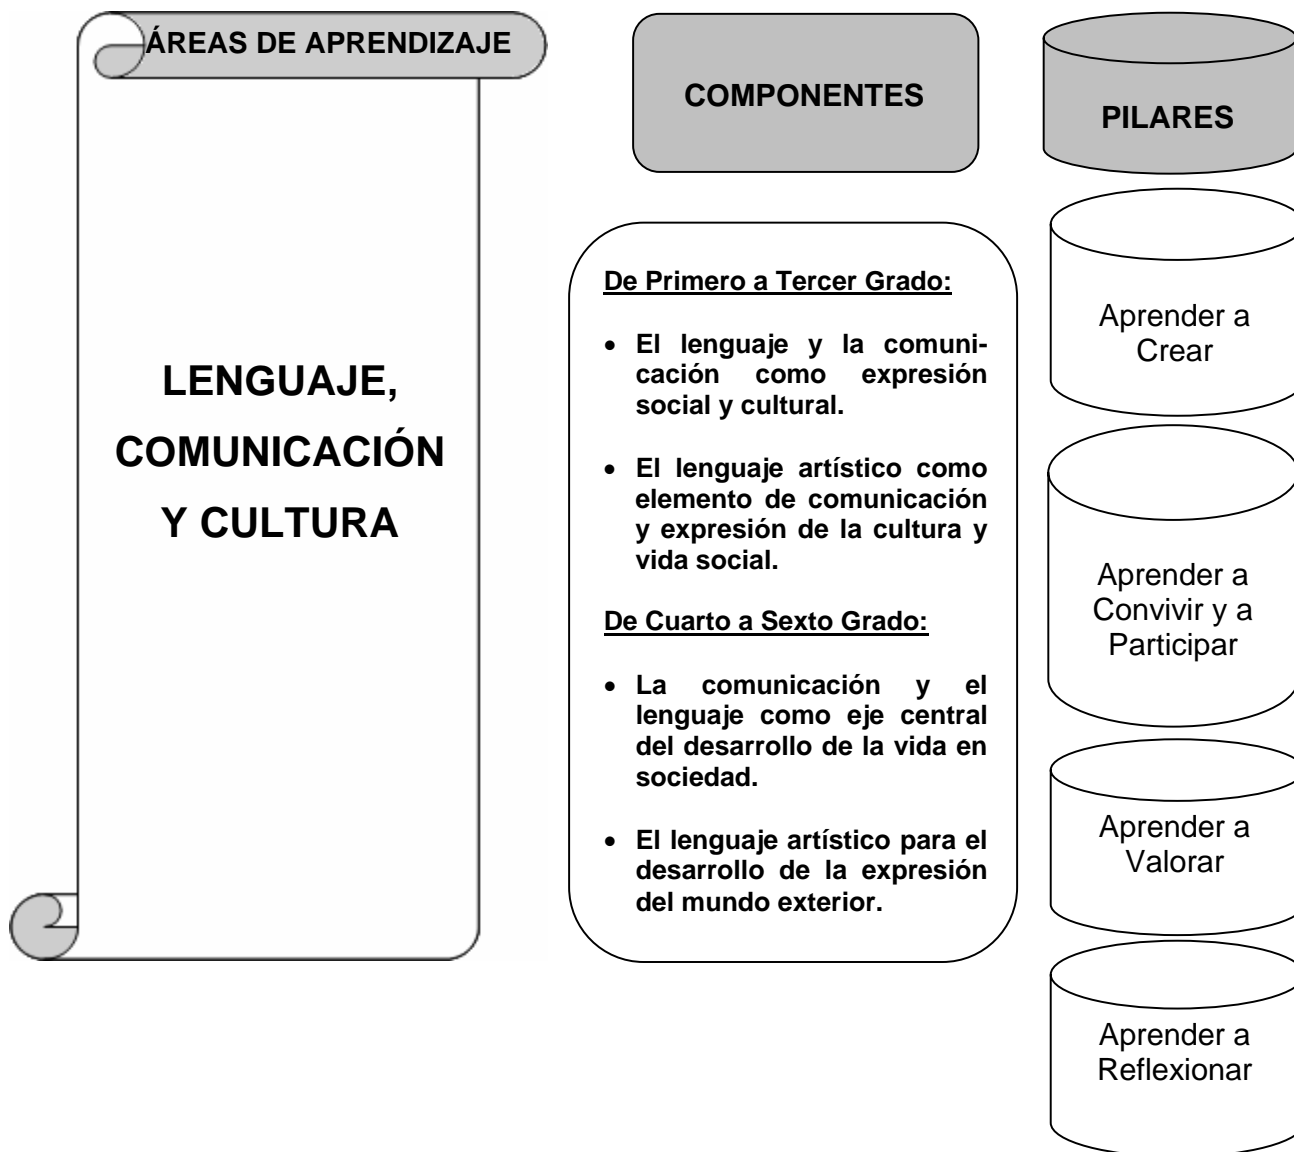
ÁREAS DE APRENDIZAJE

LENGUAJE, COMUNICACIÓN Y CULTURA

COMPONENTES

De Primero a Tercer Grado:

- El lenguaje y la comunicación como expresión social y cultural.
- El lenguaje artístico como elemento de comunicación y expresión de la cultura y vida social.

De Cuarto a Sexto Grado:

- La comunicación y el lenguaje como eje central del desarrollo de la vida en sociedad.
- El lenguaje artístico para el desarrollo de la expresión del mundo exterior.

PILARES

Aprender a Crear

Aprender a Convivir y a Participar

Aprender a Valorar

Aprender a Reflexionar